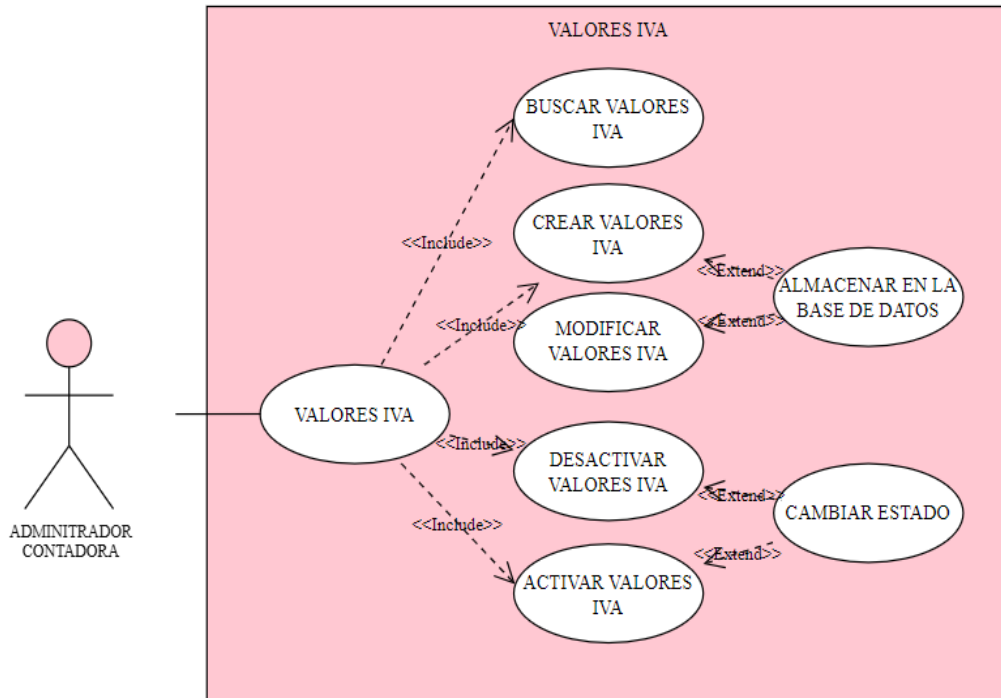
VALORES IVA

BUSCAR VALORES IVA

CREAR VALORES IVA

<<Include>>

<<Extend>>

ALMACENAR EN LA BASE DE DATOS

<<Include>>

MODIFICAR VALORES IVA

<<Extend>>

VALORES IVA

<<Include>>

DESACTIVAR VALORES IVA

<<Extend>>

CAMBIAR ESTADO

<<Include>>

<<Extend>>

ACTIVAR VALORES IVA

ADMINITRADOR CONTADORA